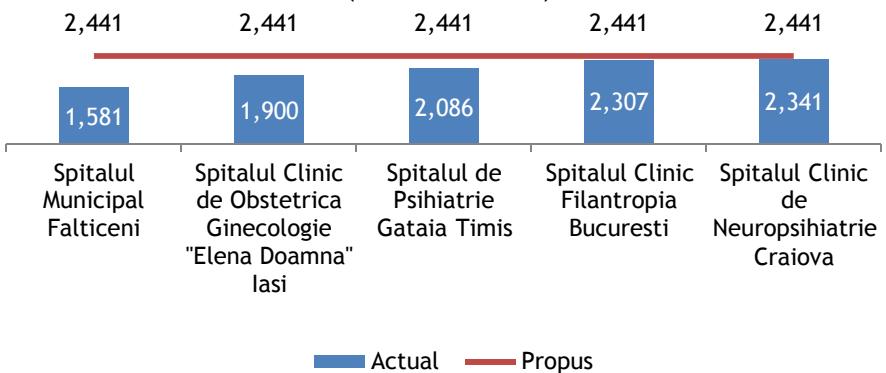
2,441 2,441 2,441 2,441 2,441

1,581 1,900 2,086 2,307 2,341

Spitalul Municipal Falticeni

Spitalul Clinic de Obstetrica Ginecologie "Elena Doamna" Iasi

Spitalul de Psihiatrie Gataia Timis

Spitalul Clinic Filantropia Bucuresti

Spitalul Clinic de Neuropsihiatrie Craiova

Actual Propus